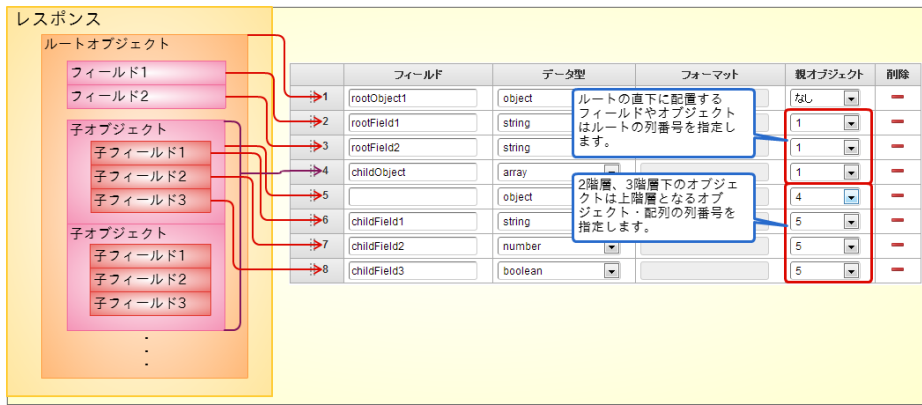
レスポンス

ルートオブジェクト

フィールド1

フィールド2

子オブジェクト

子フィールド1

子フィールド2

子フィールド3

子オブジェクト

子フィールド1

子フィールド2

子フィールド3

・
・
・

|  | フィールド | データ型 | フォーマット | 親オブジェクト | 削除 |
|---|---|---|---|---|---|
| 1 | rootObject1 | object |  | なし | − |
| 2 | rootField1 | string |  | 1 | − |
| 3 | rootField2 | string |  | 1 | − |
| 4 | childObject | array |  | 1 | − |
| 5 |  | object |  | 4 | − |
| 6 | childField1 | string |  | 5 | − |
| 7 | childField2 | number |  | 5 | − |
| 8 | childField3 | boolean |  | 5 | − |

ルートの直下に配置するフィールドやオブジェクトはルートの列番号を指定します。

2階層、3階層下のオブジェクトは上階層となるオブジェクト・配列の列番号を指定します。